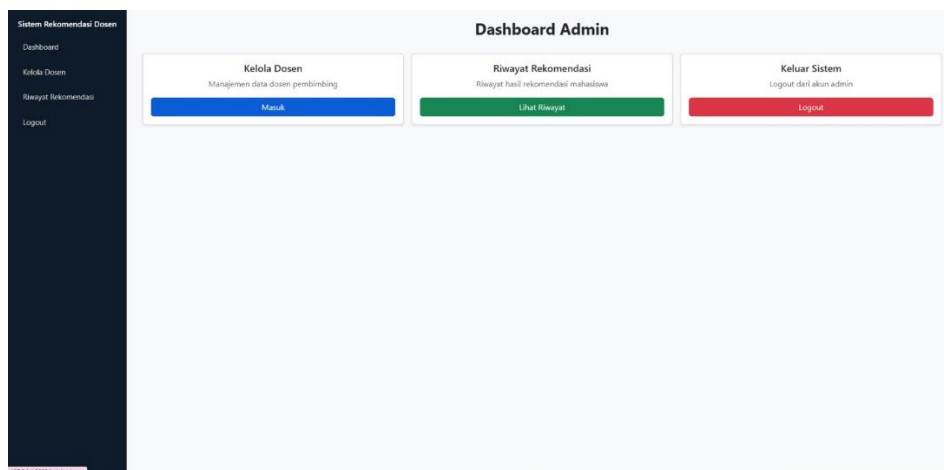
Sistem Rekomendasi Dosen

Dashboard

Kelola Dosen

Riwayat Rekomendasi

Logout

Dashboard Admin

Kelola Dosen

Manajemen data dosen pembimbing

Masuk

Riwayat Rekomendasi

Riwayat hasil rekomendasi mahasiswa

Lihat Riwayat

Keluar Sistem

Logout dari akun admin

Logout